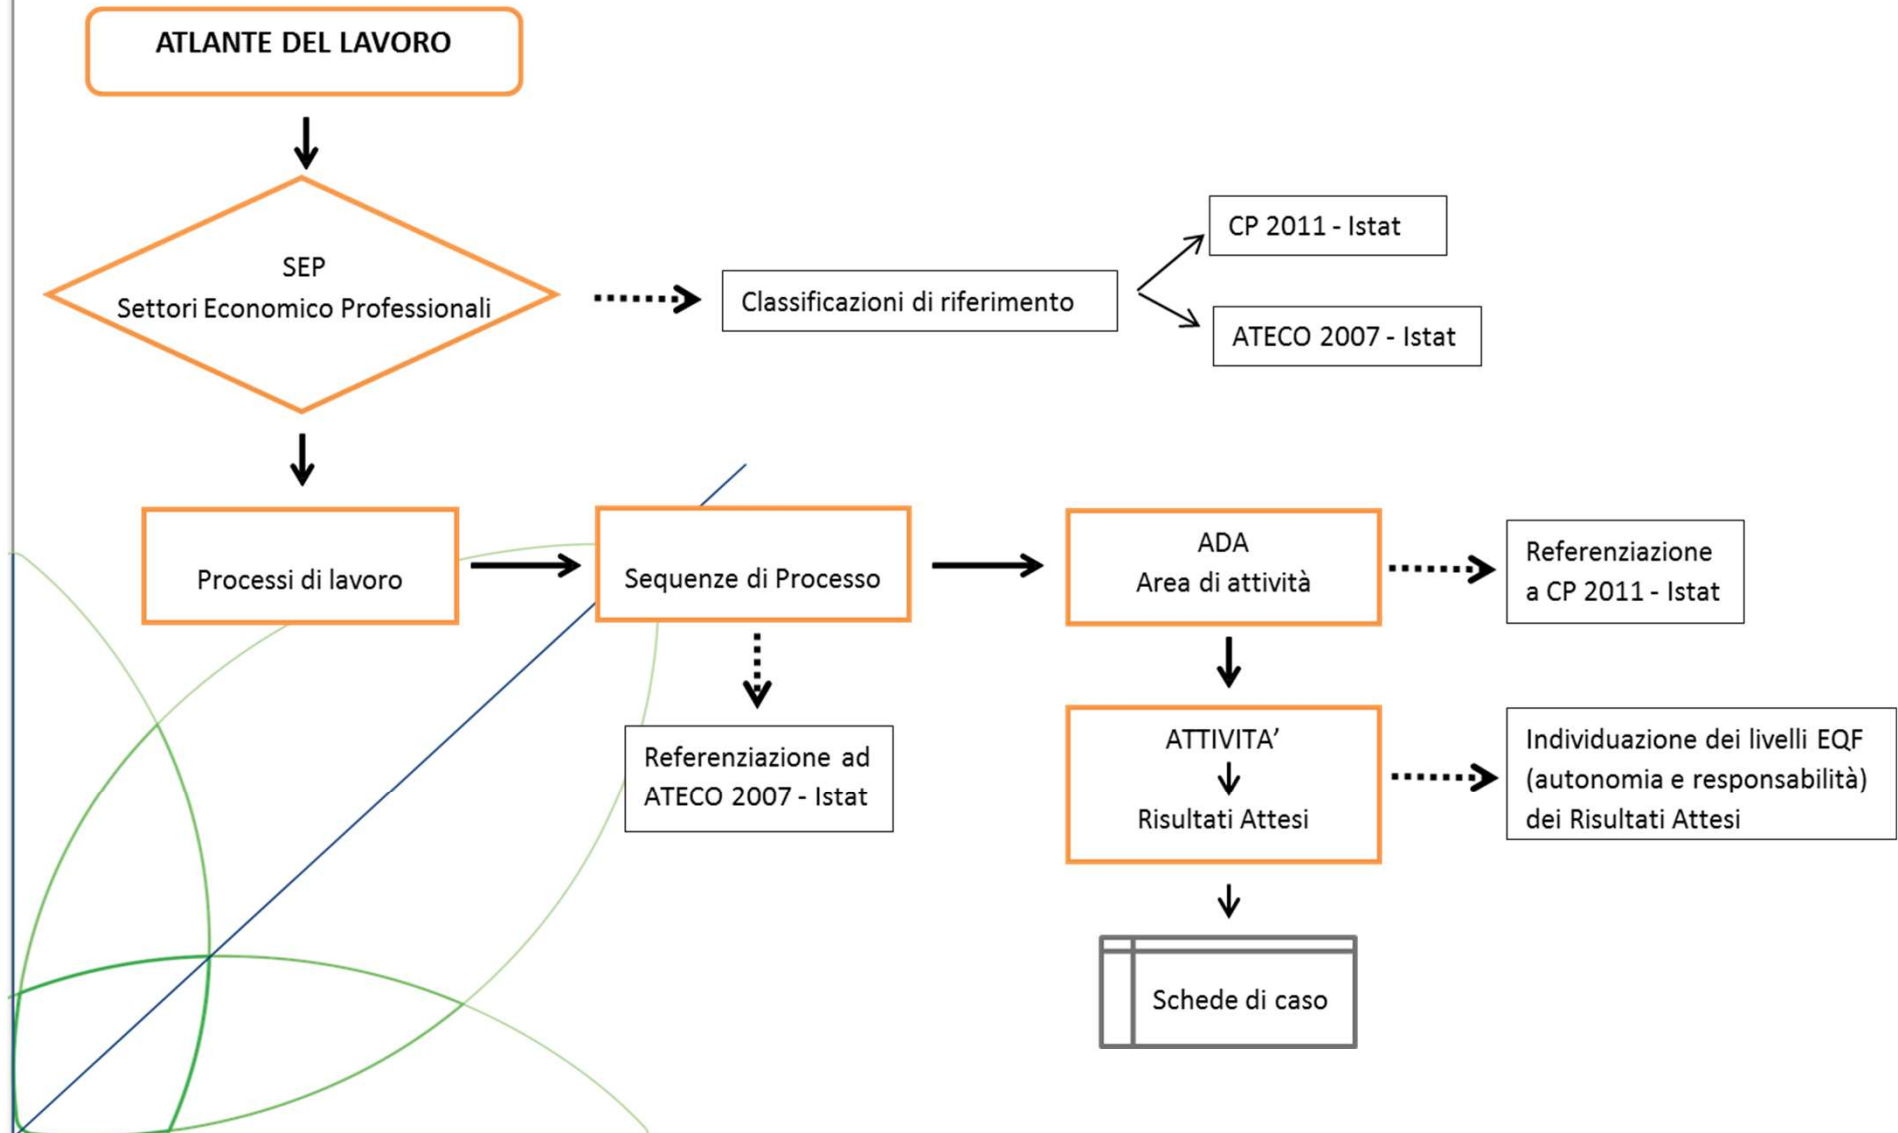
ATLANTE DEL LAVORO

SEP
Settori Economico Professionali

Classificazioni di riferimento

CP 2011 - Istat

ATECO 2007 - Istat

Processi di lavoro

Sequenze di Processo

ADA
Area di attività

Referenziazione a CP 2011 - Istat

Referenziazione ad ATECO 2007 - Istat

ATTIVITA'
Risultati Attesi

Individuazione dei livelli EQF (autonomia e responsabilità) dei Risultati Attesi

Schede di caso